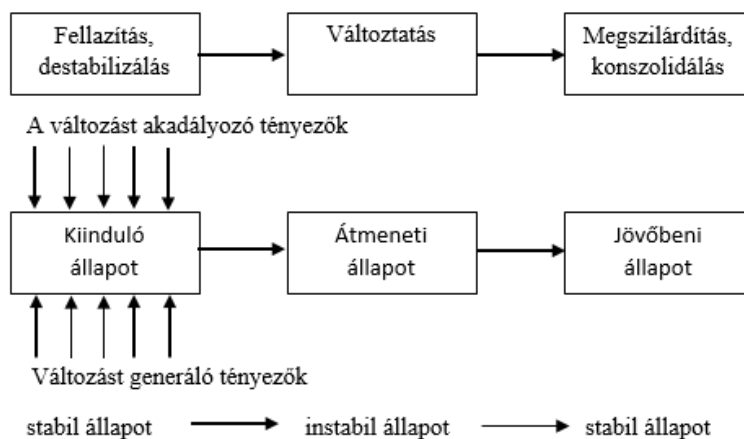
Fellazítás, destabilizálás

Változtatás

Megszilárdítás, konszolidálás

A változást akadályozó tényezők

Kiinduló állapot

Átmeneti állapot

Jövőbeni állapot

Változást generáló tényezők

stabil állapot

instabil állapot

stabil állapot